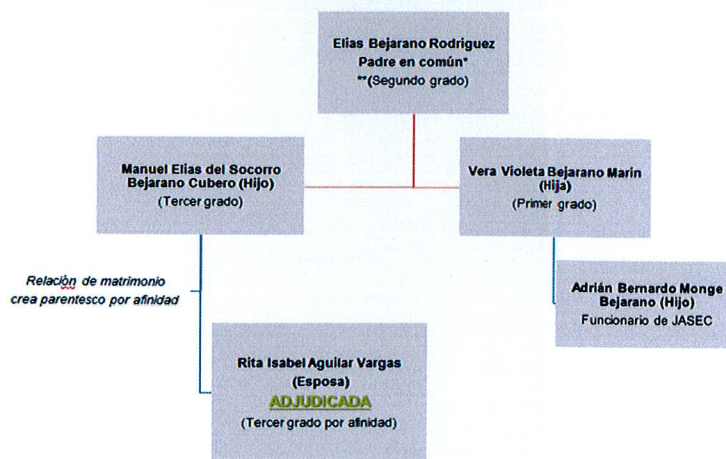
Elias Bejarano Rodriguez
Padre en común*
**(Segundo grado)

Manuel Elias del Socorro Bejarano Cubero (Hijo)
(Tercer grado)

Vera Violeta Bejarano Marin (Hija)
(Primer grado)

Relación de matrimonio crea parentesco por afinidad

Adrián Bernardo Monge Bejarano (Hijo)
Funcionario de JASEC

Rita Isabel Aguilar Vargas
(Esposa)
ADJUDICADA
(Tercer grado por afinidad)